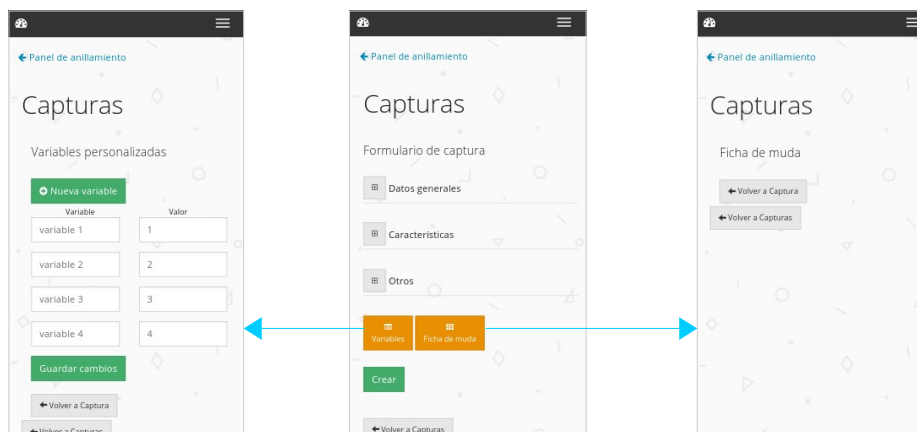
← Panel de anillamiento

Capturas

Variables personalizadas

Nueva variable

| Variable | Valor |
|---|---|
| variable 1 | 1 |
| variable 2 | 2 |
| variable 3 | 3 |
| variable 4 | 4 |

Guardar cambios

← Volver a Captura

← Volver a Capturas

← Panel de anillamiento

Capturas

Formulario de captura

⊞ Datos generales

⊞ Características

⊞ Otros

Variables

Ficha de muda

Crear

← Volver a Capturas

← Panel de anillamiento

Capturas

Ficha de muda

← Volver a Captura

← Volver a Capturas